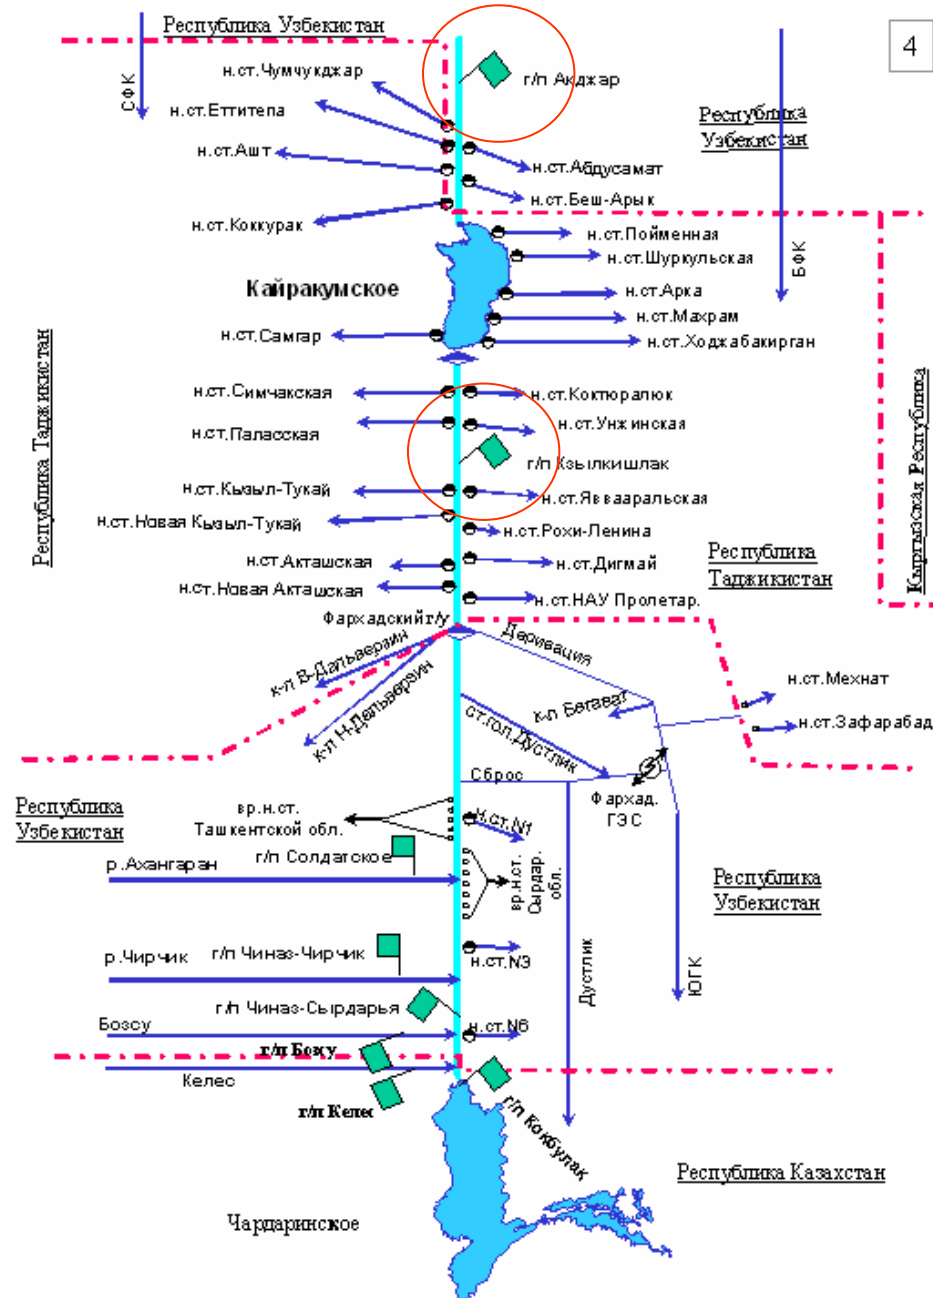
Республика Узбекистан

4

СФК

н.ст.Чумчукджар

г/п Акджар

н.ст.Еттитепа

Республика Узбекистан

н.ст.Ашт

н.ст.Абдусамат

н.ст.Беш-Арык

н.ст.Коккурак

н.ст.Пойменная

н.ст.Шуркульская

БФК

Кайракумское

н.ст.Арка

н.ст.Махрам

н.ст.Самгар

н.ст.Ходжабакирган

Республика Таджикистан

н.ст.Симчакская

н.ст.Коктюралюк

н.ст.Паласская

н.ст.Унжинская

г/п Кзылкишлак

Кыргызская Республика

н.ст.Кызыл-Тукай

н.ст.Яввааральская

н.ст.Новая Кызыл-Тукай

н.ст.Рохи-Ленина

н.ст.Акташская

н.ст.Дигмай

Республика Таджикистан

н.ст.Новая Акташская

н.ст.НАУ Пролетар.

Фархадскийг/у

Деривация

к-л В.Дальверзин

к-л Н.Дальверзин

к-л Бегават

н.ст.Мехнат

ст.гол.Дустлик

н.ст.Зафарабад

Сброс

Республика Узбекистан

вр.н.ст. Ташкентской обл.

н.ст.N1

Фархад. ГЭС

г/п Солдатское

р.Ахангаран

вр.н.ст. Сырдар. обл.

Республика Узбекистан

р.Чирчик

г/п Чиназ-Чирчик

н.ст.N3

Дустлик

ЮГК

г/п Чиназ-Сырдарья

Бозсу

н.ст.N6

г/п Бозсу

Келес

г/п Келес

г/п Кокбулак

Республика Казахстан

Чардаринское